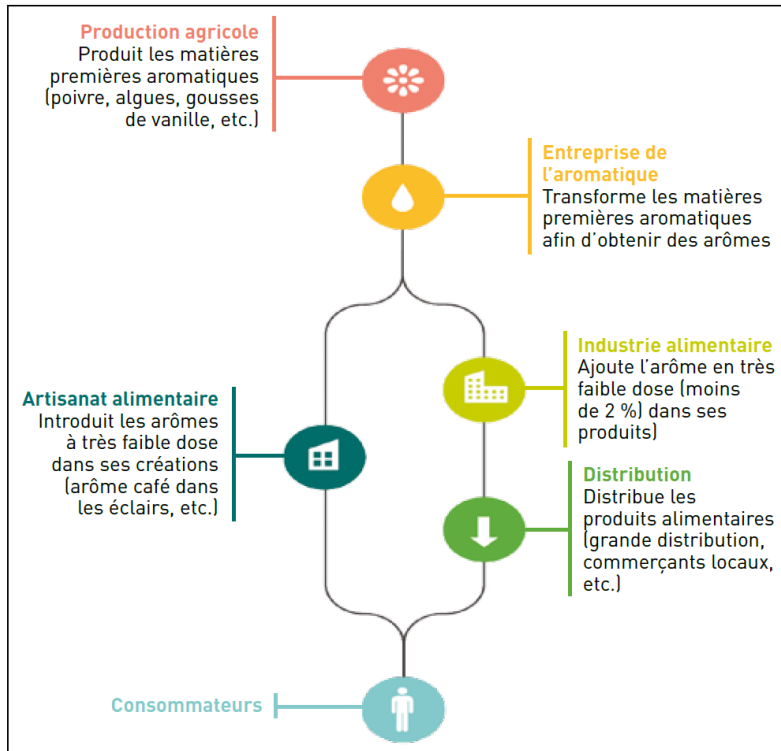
Production agricole
Produit les matières premières aromatiques (poivre, algues, gousses de vanille, etc.)

Entreprise de l'aromatique
Transforme les matières premières aromatiques afin d'obtenir des arômes

Artisanat alimentaire
Introduit les arômes à très faible dose dans ses créations (arôme café dans les éclairs, etc.)

Industrie alimentaire
Ajoute l'arôme en très faible dose (moins de 2 %) dans ses produits)

Distribution
Distribue les produits alimentaires (grande distribution, commerçants locaux, etc.)

Consommateurs